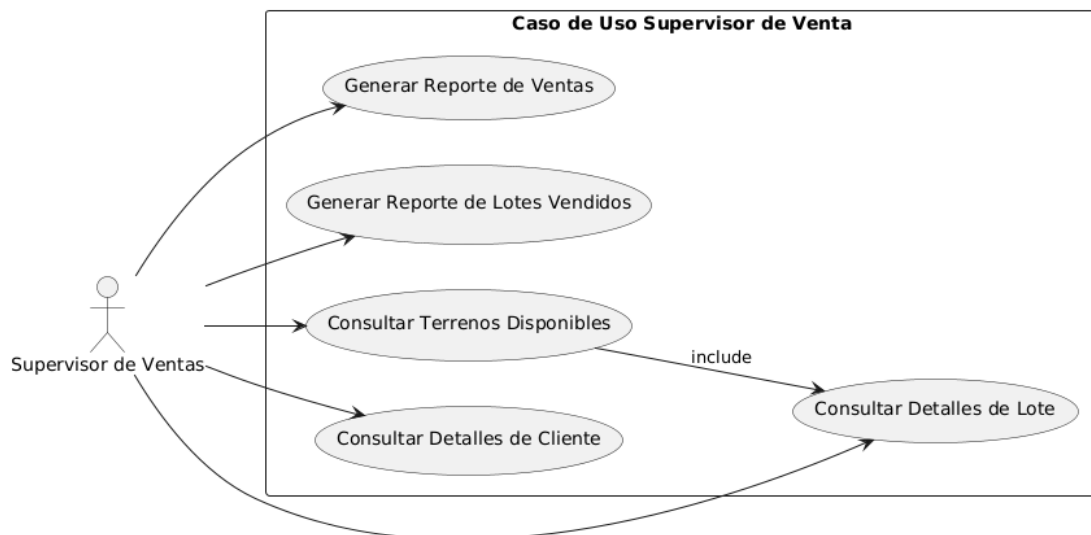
Caso de Uso Supervisor de Venta

Generar Reporte de Ventas

Generar Reporte de Lotes Vendidos

Consultar Terrenos Disponibles

include

Consultar Detalles de Lote

Consultar Detalles de Cliente

Supervisor de Ventas